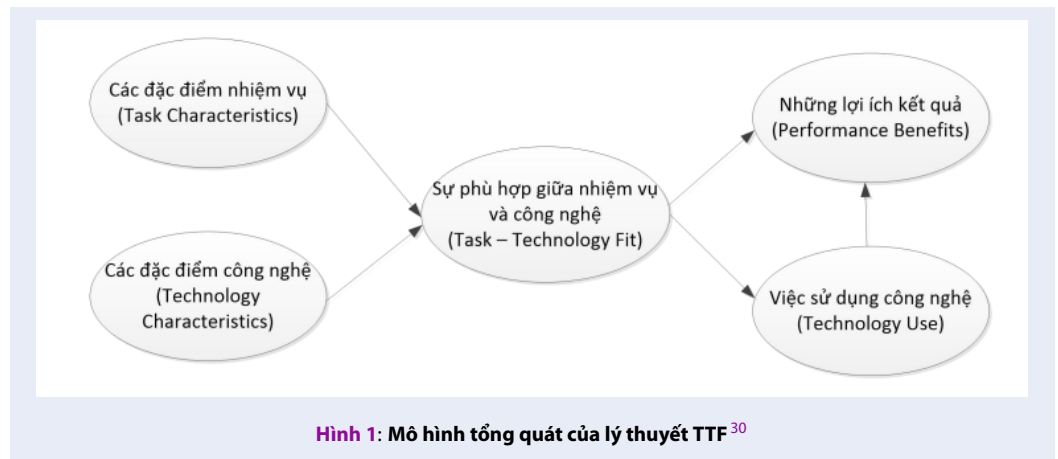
Các đặc điểm nhiệm vụ
(Task Characteristics)

Các đặc điểm công nghệ
(Technology Characteristics)

Sự phù hợp giữa nhiệm vụ và công nghệ
(Task – Technology Fit)

Những lợi ích kết quả
(Performance Benefits)

Việc sử dụng công nghệ
(Technology Use)

Hình 1: Mô hình tổng quát của lý thuyết TTF $^{30}$